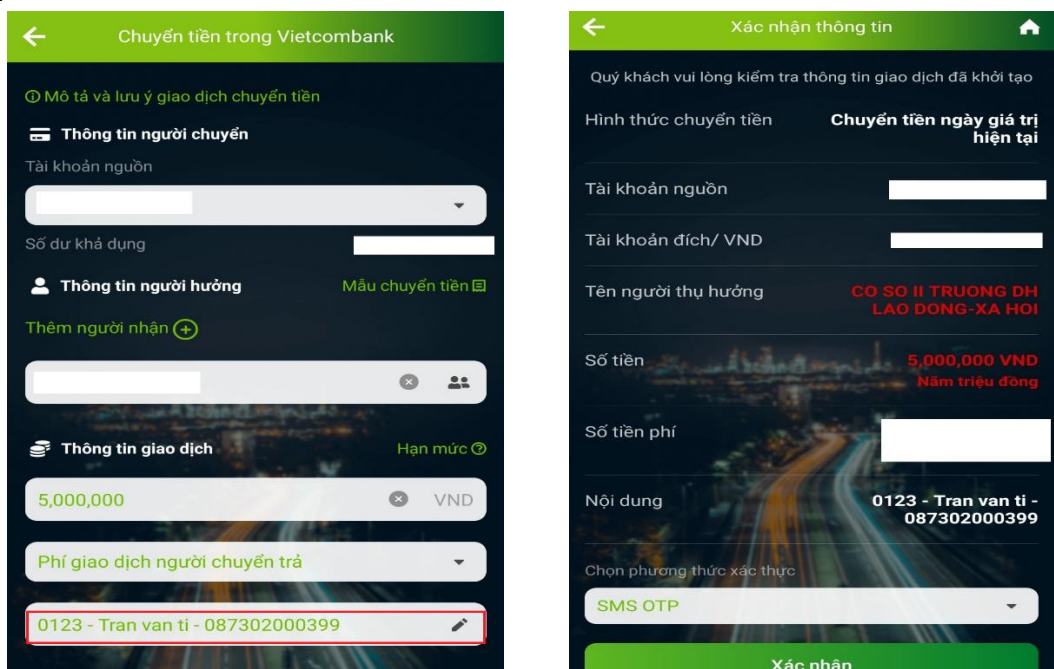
Chuyển tiền trong Vietcombank

ⓘ Mô tả và lưu ý giao dịch chuyển tiền

Thông tin người chuyển

Tài khoản nguồn

Số dư khả dụng

Thông tin người hưởng

Mẫu chuyển tiền

Thêm người nhận

Thông tin giao dịch

Hạn mức

5,000,000 VND

Phí giao dịch người chuyển trả

0123 - Tran van ti - 087302000399

Xác nhận thông tin

Quý khách vui lòng kiểm tra thông tin giao dịch đã khởi tạo

| | |
|---|---|
| Hình thức chuyển tiền | Chuyển tiền ngày giá trị hiện tại |
| Tài khoản nguồn | |
| Tài khoản đích/ VND | |
| Tên người thụ hưởng | CO SO II TRUONG DH LAO DONG-XA HOI |
| Số tiền | 5,000,000 VND Năm triệu đồng |
| Số tiền phí | |
| Nội dung | 0123 - Tran van ti - 087302000399 |

Chọn phương thức xác thực

SMS OTP

Xác nhận